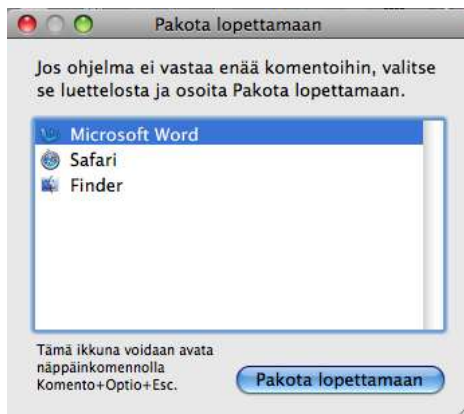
Pakota lopettamaan

Jos ohjelma ei vastaa enää komentoihin, valitse se luettelosta ja osoita Pakota lopettamaan.

Microsoft Word
Safari
Finder

Tämä ikkuna voidaan avata näppäinkomennolla Komento+Optio+Esc.

Pakota lopettamaan